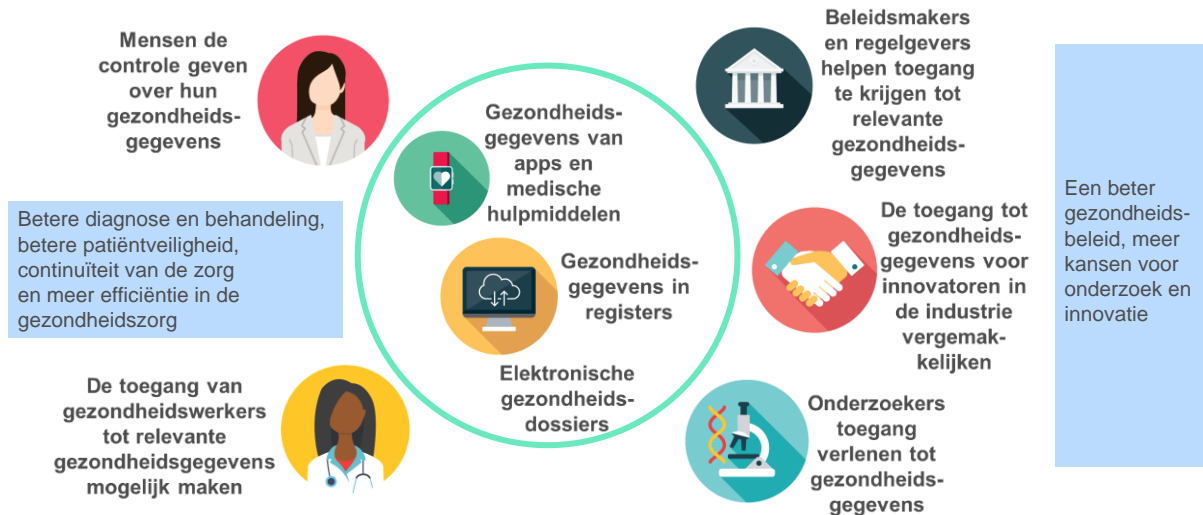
Mensen de controle geven over hun gezondheidsgegevens

Beleidsmakers en regelgevers helpen toegang te krijgen tot relevante gezondheidsgegevens

Gezondheidsgegevens van apps en medische hulpmiddelen

Een beter gezondheidsbeleid, meer kansen voor onderzoek en innovatie

Betere diagnose en behandeling, betere patiëntveiligheid, continuïteit van de zorg en meer efficiëntie in de gezondheidszorg

De toegang tot gezondheidsgegevens voor innovatoren in de industrie vergemakkelijken

Gezondheidsgegevens in registers

Elektronische gezondheidsdossiers

De toegang van gezondheidswerkers tot relevante gezondheidsgegevens mogelijk maken

Onderzoekers toegang verlenen tot gezondheidsgegevens